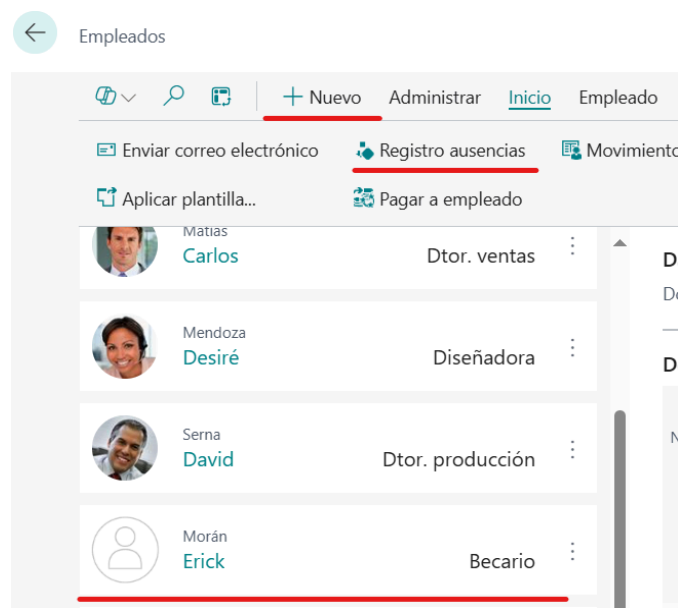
Empleados

+ Nuevo Administrar Inicio Empleado

Enviar correo electrónico Registro ausencias Movimiento

Aplicar plantilla... Pagar a empleado

Matías
Carlos Dtor. ventas

Mendoza
Desiré Diseñadora

Serna
David Dtor. producción

Morán
Erick Becario

D
Do
D
N